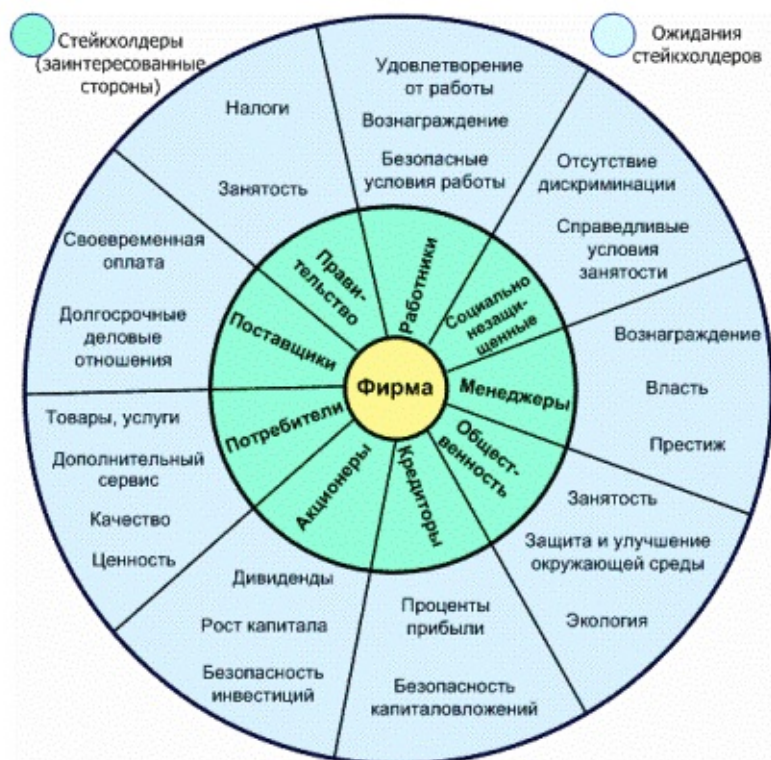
Стейкхолдеры (заинтересованные стороны)

Ожидания стейкхолдеров

Фирма

Правительство
Налоги
Занятость

Работники
Удовлетворение от работы
Вознаграждение
Безопасные условия работы

Социально незащищенные
Отсутствие дискриминации
Справедливые условия занятости

Менеджеры
Вознаграждение
Власть
Престиж

Общественность
Занятость
Защита и улучшение окружающей среды
Экология

Кредиторы
Проценты прибыли
Безопасность капиталовложений

Акционеры
Дивиденды
Рост капитала
Безопасность инвестиций

Потребители
Товары, услуги
Дополнительный сервис
Качество
Ценность

Поставщики
Своевременная оплата
Долгосрочные деловые отношения